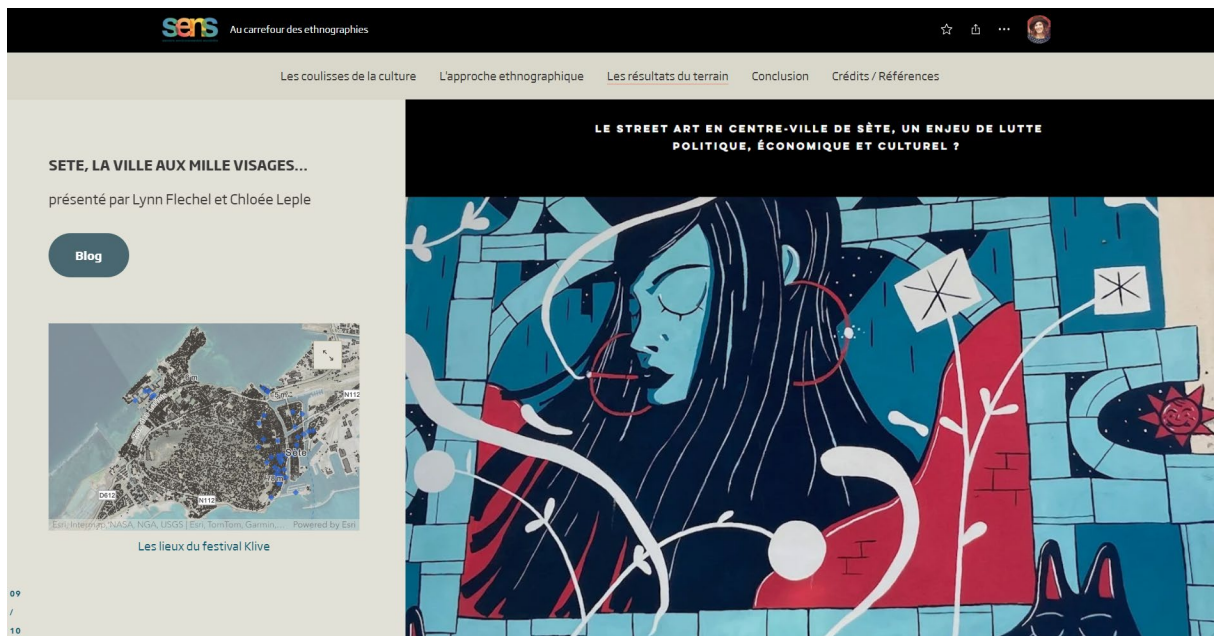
sens Au carrefour des ethnographies

Les coulisses de la culture L'approche ethnographique Les résultats du terrain Conclusion Crédits / Références

SETE, LA VILLE AUX MILLE VISAGES...

présenté par Lynn Flechel et Chloée Leple

Blog

N112
Sète
D612
N112
Esri, Intermap, NASA, NGA, USGS | Esri, TomTom, Garmin... Powered by Esri

Les lieux du festival Klive

09
/
10

LE STREET ART EN CENTRE-VILLE DE SÈTE, UN ENJEU DE LUTTE POLITIQUE, ÉCONOMIQUE ET CULTUREL ?